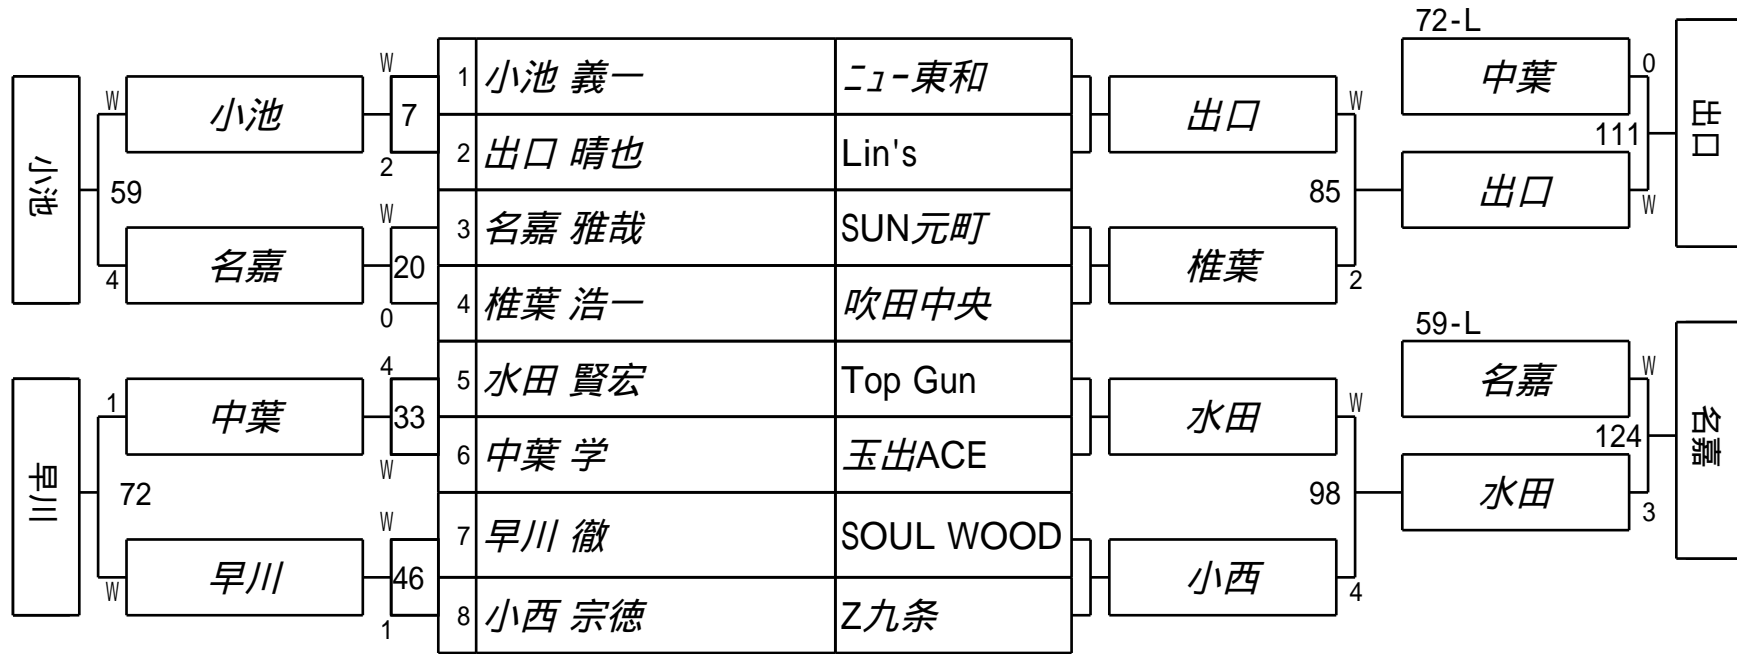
| | | |
|---|---|---|
| 1 | 小池 義一 | ニュー東和 |
| 2 | 出口 晴也 | Lin's |
| 3 | 名嘉 雅哉 | SUN元町 |
| 4 | 椎葉 浩一 | 吹田中央 |
| 5 | 水田 賢宏 | Top Gun |
| 6 | 中葉 学 | 玉出ACE |
| 7 | 早川 徹 | SOUL WOOD |
| 8 | 小西 宗徳 | Z九条 |

小池
W
小池
59
4
名嘉
W
7
2
W
20
0

早川
1
中葉
72
W
早川
4
33
W
W
46
1

出口
W
85
椎葉
2
水田
W
98
小西
4

72-L
中葉
0
111
出口
W
出口

59-L
名嘉
W
124
水田
3
名嘉